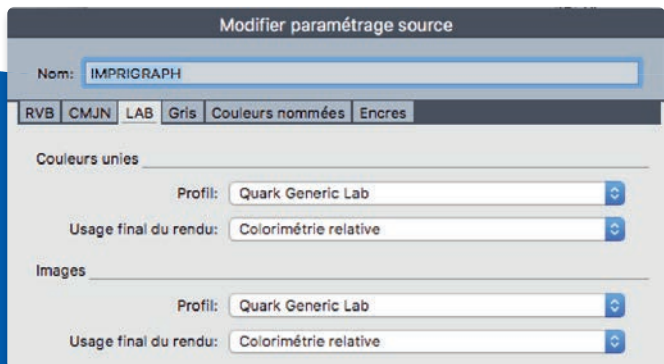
Modifier paramétrage source

Nom: IMPRIGRAPH

RVB | CMJN | LAB | Gris | Couleurs nommées | Encres

Couleurs unies

Profil: Quark Generic Lab

Usage final du rendu: Colorimétrie relative

Images

Profil: Quark Generic Lab

Usage final du rendu: Colorimétrie relative